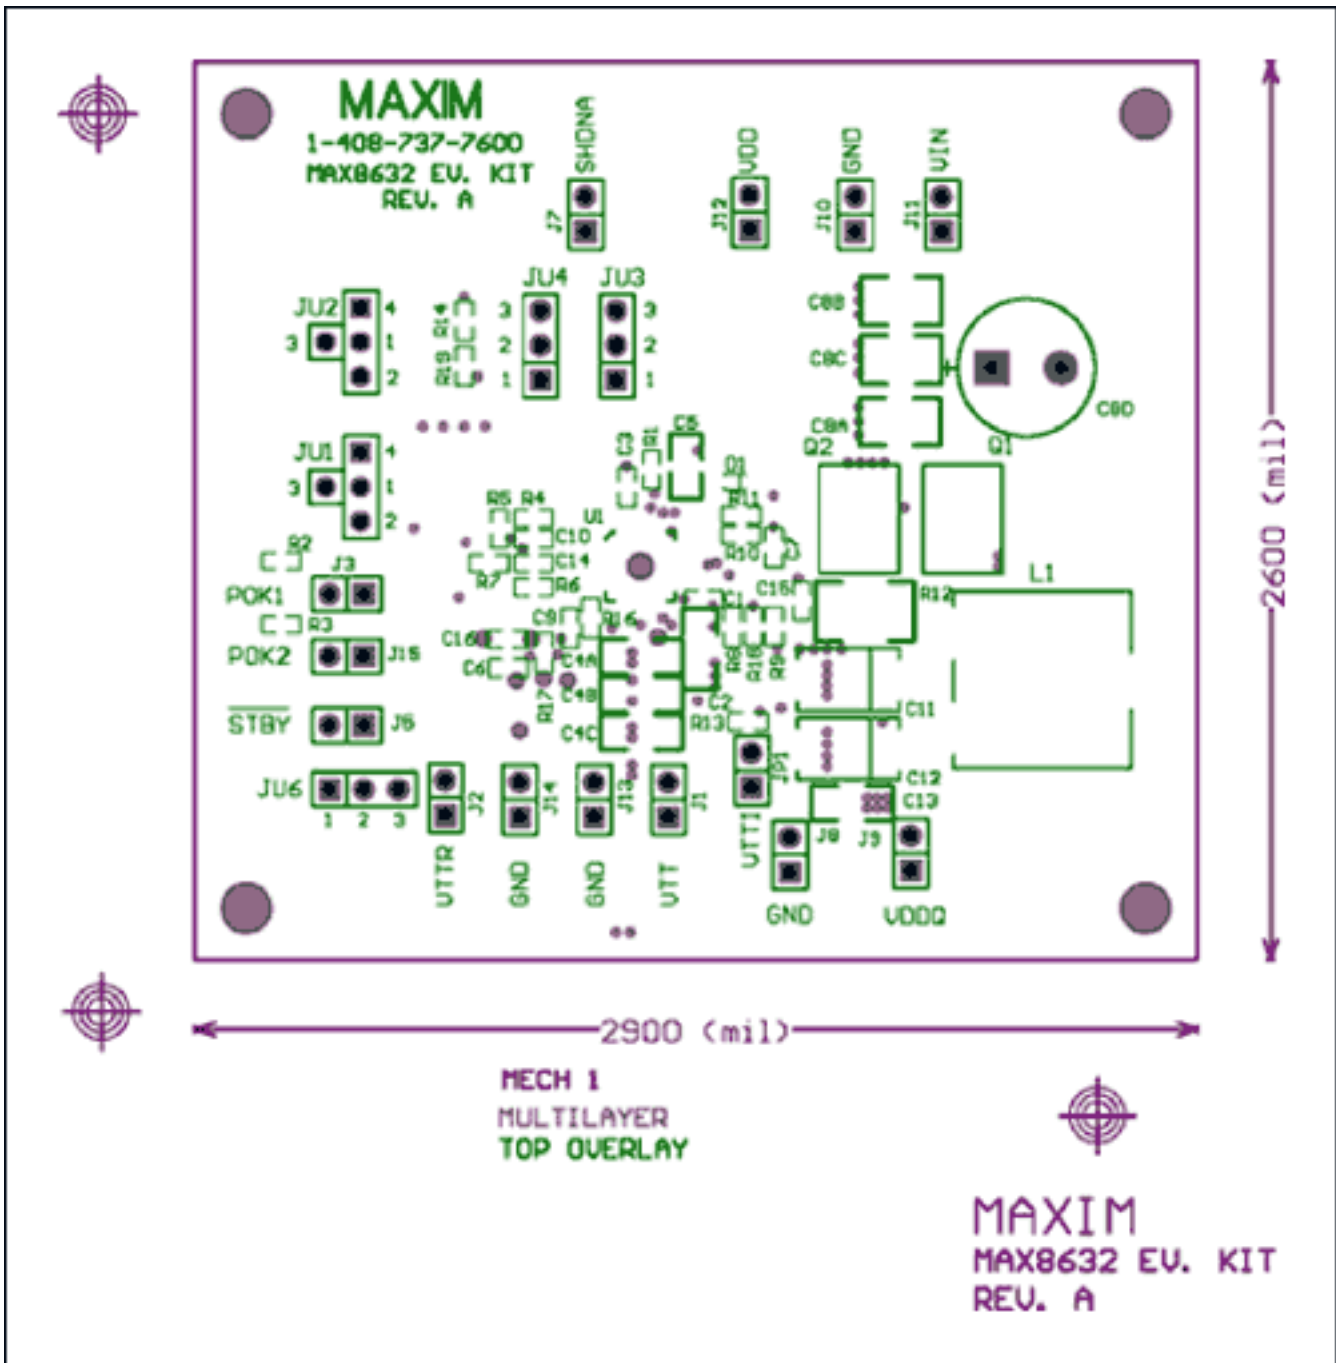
MAXIM
1-408-737-7600
MAX8632 EV. KIT
REV. A

SHDNA
J7
VDD
J12
GND
J10
VIN
J11

JU4
JU3
JU2
3 4 1 2
R14
R19
3 2 1
3 2 1
C8B
C8C
C8A
C8D
Q2
Q1
JU1
3 4 1 2
C5
C3
R1
D1
R11
R10
R5 R4
U1
C10
C14
R6
R7
R2
J3
POK1
R3
POK2
J15
$\overline{STBY}$
J5
C16
C6
C9
R16
C4A
C4B
C4C
R17
C1
R8
R18
R9
C15
R12
L1
C2
R13
C11
C12
C13
JU6
1 2 3
J2
UTTR
J14
GND
J13
GND
J1
VTT
JP1
VTTI
J8
GND
J9
VDDQ

2600 (mil)
2900 (mil)

MECH 1
MULTILAYER
TOP OVERLAY

MAXIM
MAX8632 EV. KIT
REV. A